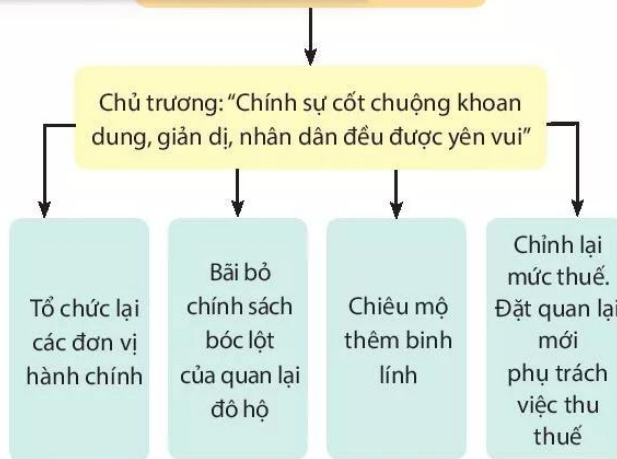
Chủ trương: "Chính sự cốt chuộng khoan dung, giản dị, nhân dân đều được yên vui"

Tổ chức lại các đơn vị hành chính

Bãi bỏ chính sách bóc lột của quan lại đô hộ

Chiêu mộ thêm binh lính

Chỉnh lại mức thuế. Đặt quan lại mới phụ trách việc thu thuế